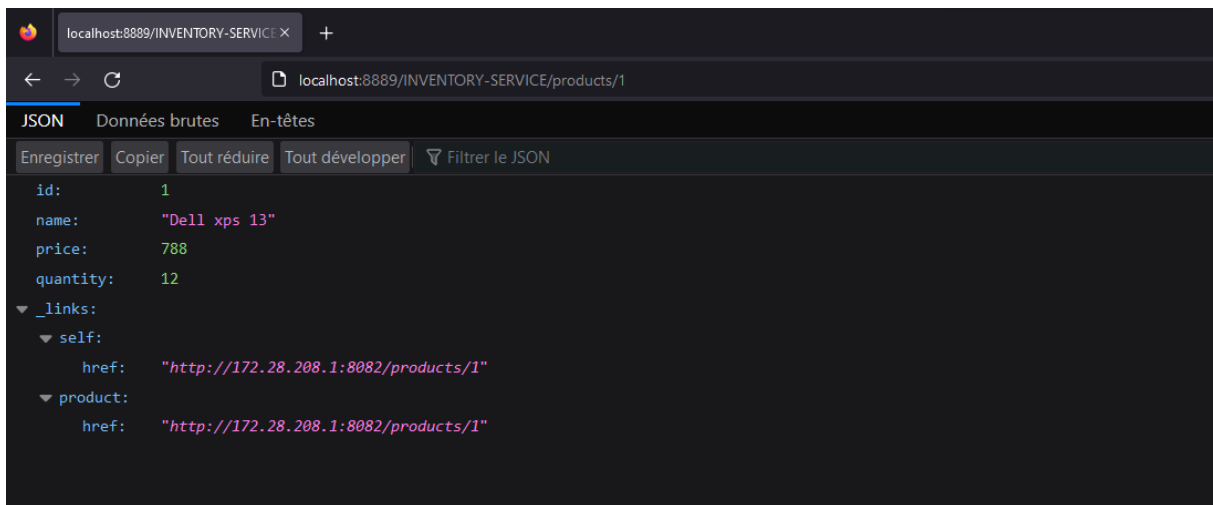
localhost:8889/INVENTORY-SERVICE ×
+
localhost:8889/INVENTORY-SERVICE/products/1
JSON Données brutes En-têtes
Enregistrer Copier Tout réduire Tout développer Filtrer le JSON
id: 1
name: "Dell xps 13"
price: 788
quantity: 12
_links:
self:
href: "http://172.28.208.1:8082/products/1"
product:
href: "http://172.28.208.1:8082/products/1"